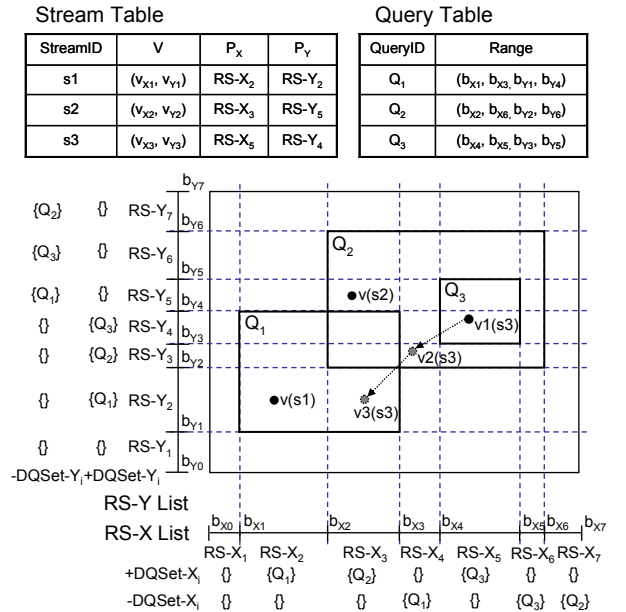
Stream Table

| StreamID | V | $P_X$ | $P_Y$ |
|---|---|---|---|
| s1 | $(v_{X1}, v_{Y1})$ | RS-$X_2$ | RS-$Y_2$ |
| s2 | $(v_{X2}, v_{Y2})$ | RS-$X_3$ | RS-$Y_5$ |
| s3 | $(v_{X3}, v_{Y3})$ | RS-$X_5$ | RS-$Y_4$ |

Query Table

| QueryID | Range |
|---|---|
| $Q_1$ | $(b_{X1}, b_{X3}, b_{Y1}, b_{Y4})$ |
| $Q_2$ | $(b_{X2}, b_{X6}, b_{Y2}, b_{Y6})$ |
| $Q_3$ | $(b_{X4}, b_{X5}, b_{Y3}, b_{Y5})$ |

$b_{Y7}$
$\{Q_2\}$ {} RS-$Y_7$ $b_{Y6}$
$\{Q_3\}$ {} RS-$Y_6$ $b_{Y5}$
$\{Q_1\}$ {} RS-$Y_5$ $b_{Y4}$
{} $\{Q_3\}$ RS-$Y_4$ $b_{Y3}$
{} $\{Q_2\}$ RS-$Y_3$ $b_{Y2}$
{} $\{Q_1\}$ RS-$Y_2$ $b_{Y1}$
{} {} RS-$Y_1$ $b_{Y0}$
-DQSet-$Y_i$ +DQSet-$Y_i$

$Q_2$
v(s2)
$Q_3$
$Q_1$
v1(s3)
v2(s3)
v(s1)
v3(s3)

RS-Y List
RS-X List $b_{X0}$ $b_{X1}$ $b_{X2}$ $b_{X3}$ $b_{X4}$ $b_{X5}$ $b_{X6}$ $b_{X7}$
RS-$X_1$ RS-$X_2$ RS-$X_3$ RS-$X_4$ RS-$X_5$ RS-$X_6$ RS-$X_7$
+DQSet-$X_i$ {} $\{Q_1\}$ $\{Q_2\}$ {} $\{Q_3\}$ {} {}
-DQSet-$X_i$ {} {} {} $\{Q_1\}$ {} $\{Q_3\}$ $\{Q_2\}$